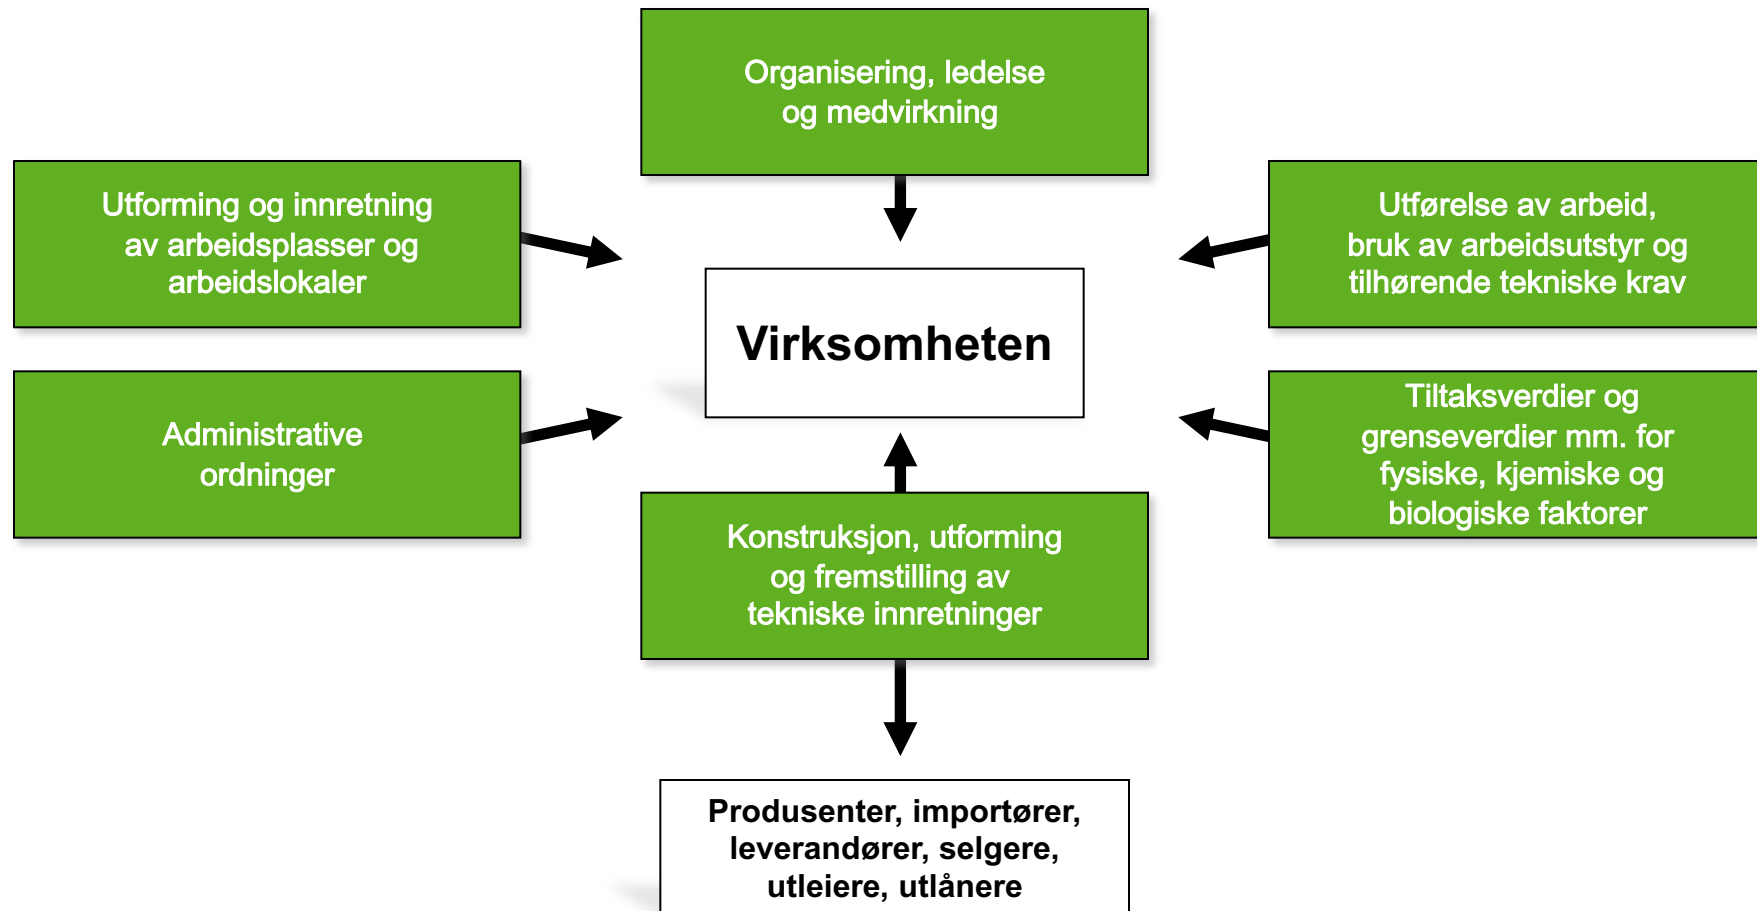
Organisering, ledelse og medvirkning

Utforming og innretning av arbeidsplasser og arbeidslokaler

Utførelse av arbeid, bruk av arbeidsutstyr og tilhørende tekniske krav

Virksomheten

Administrative ordninger

Tiltaksverdier og grenseverdier mm. for fysiske, kjemiske og biologiske faktorer

Konstruksjon, utforming og fremstilling av tekniske innretninger

Produsenter, importører, leverandører, selgere, utleiere, utlånere